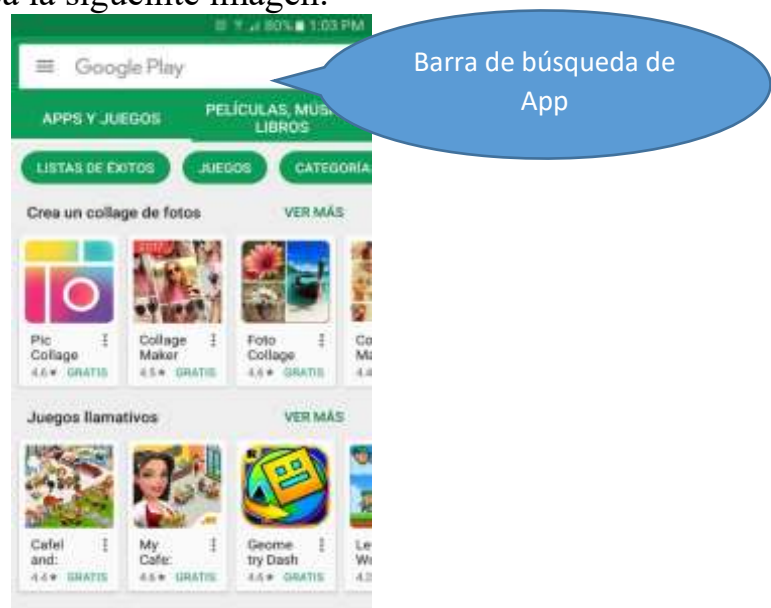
a la siguiente imagen.

80% 1:03 PM

Google Play

Barra de búsqueda de App

APPS Y JUEGOS

PELÍCULAS, MÚS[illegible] LIBROS

LISTAS DE ÉXITOS

JUEGOS

CATEGORÍA

Crea un collage de fotos

VER MÁS

Pic Collage 4.6★ GRATIS

Collage Maker 4.5★ GRATIS

Foto Collage 4.6★ GRATIS

Co Ma 4.4

Juegos llamativos

VER MÁS

Cafel and: 4.4★ GRATIS

My Cafe: 4.6★ GRATIS

Geome try Dash 4.6★ GRATIS

Le Wi 4.3